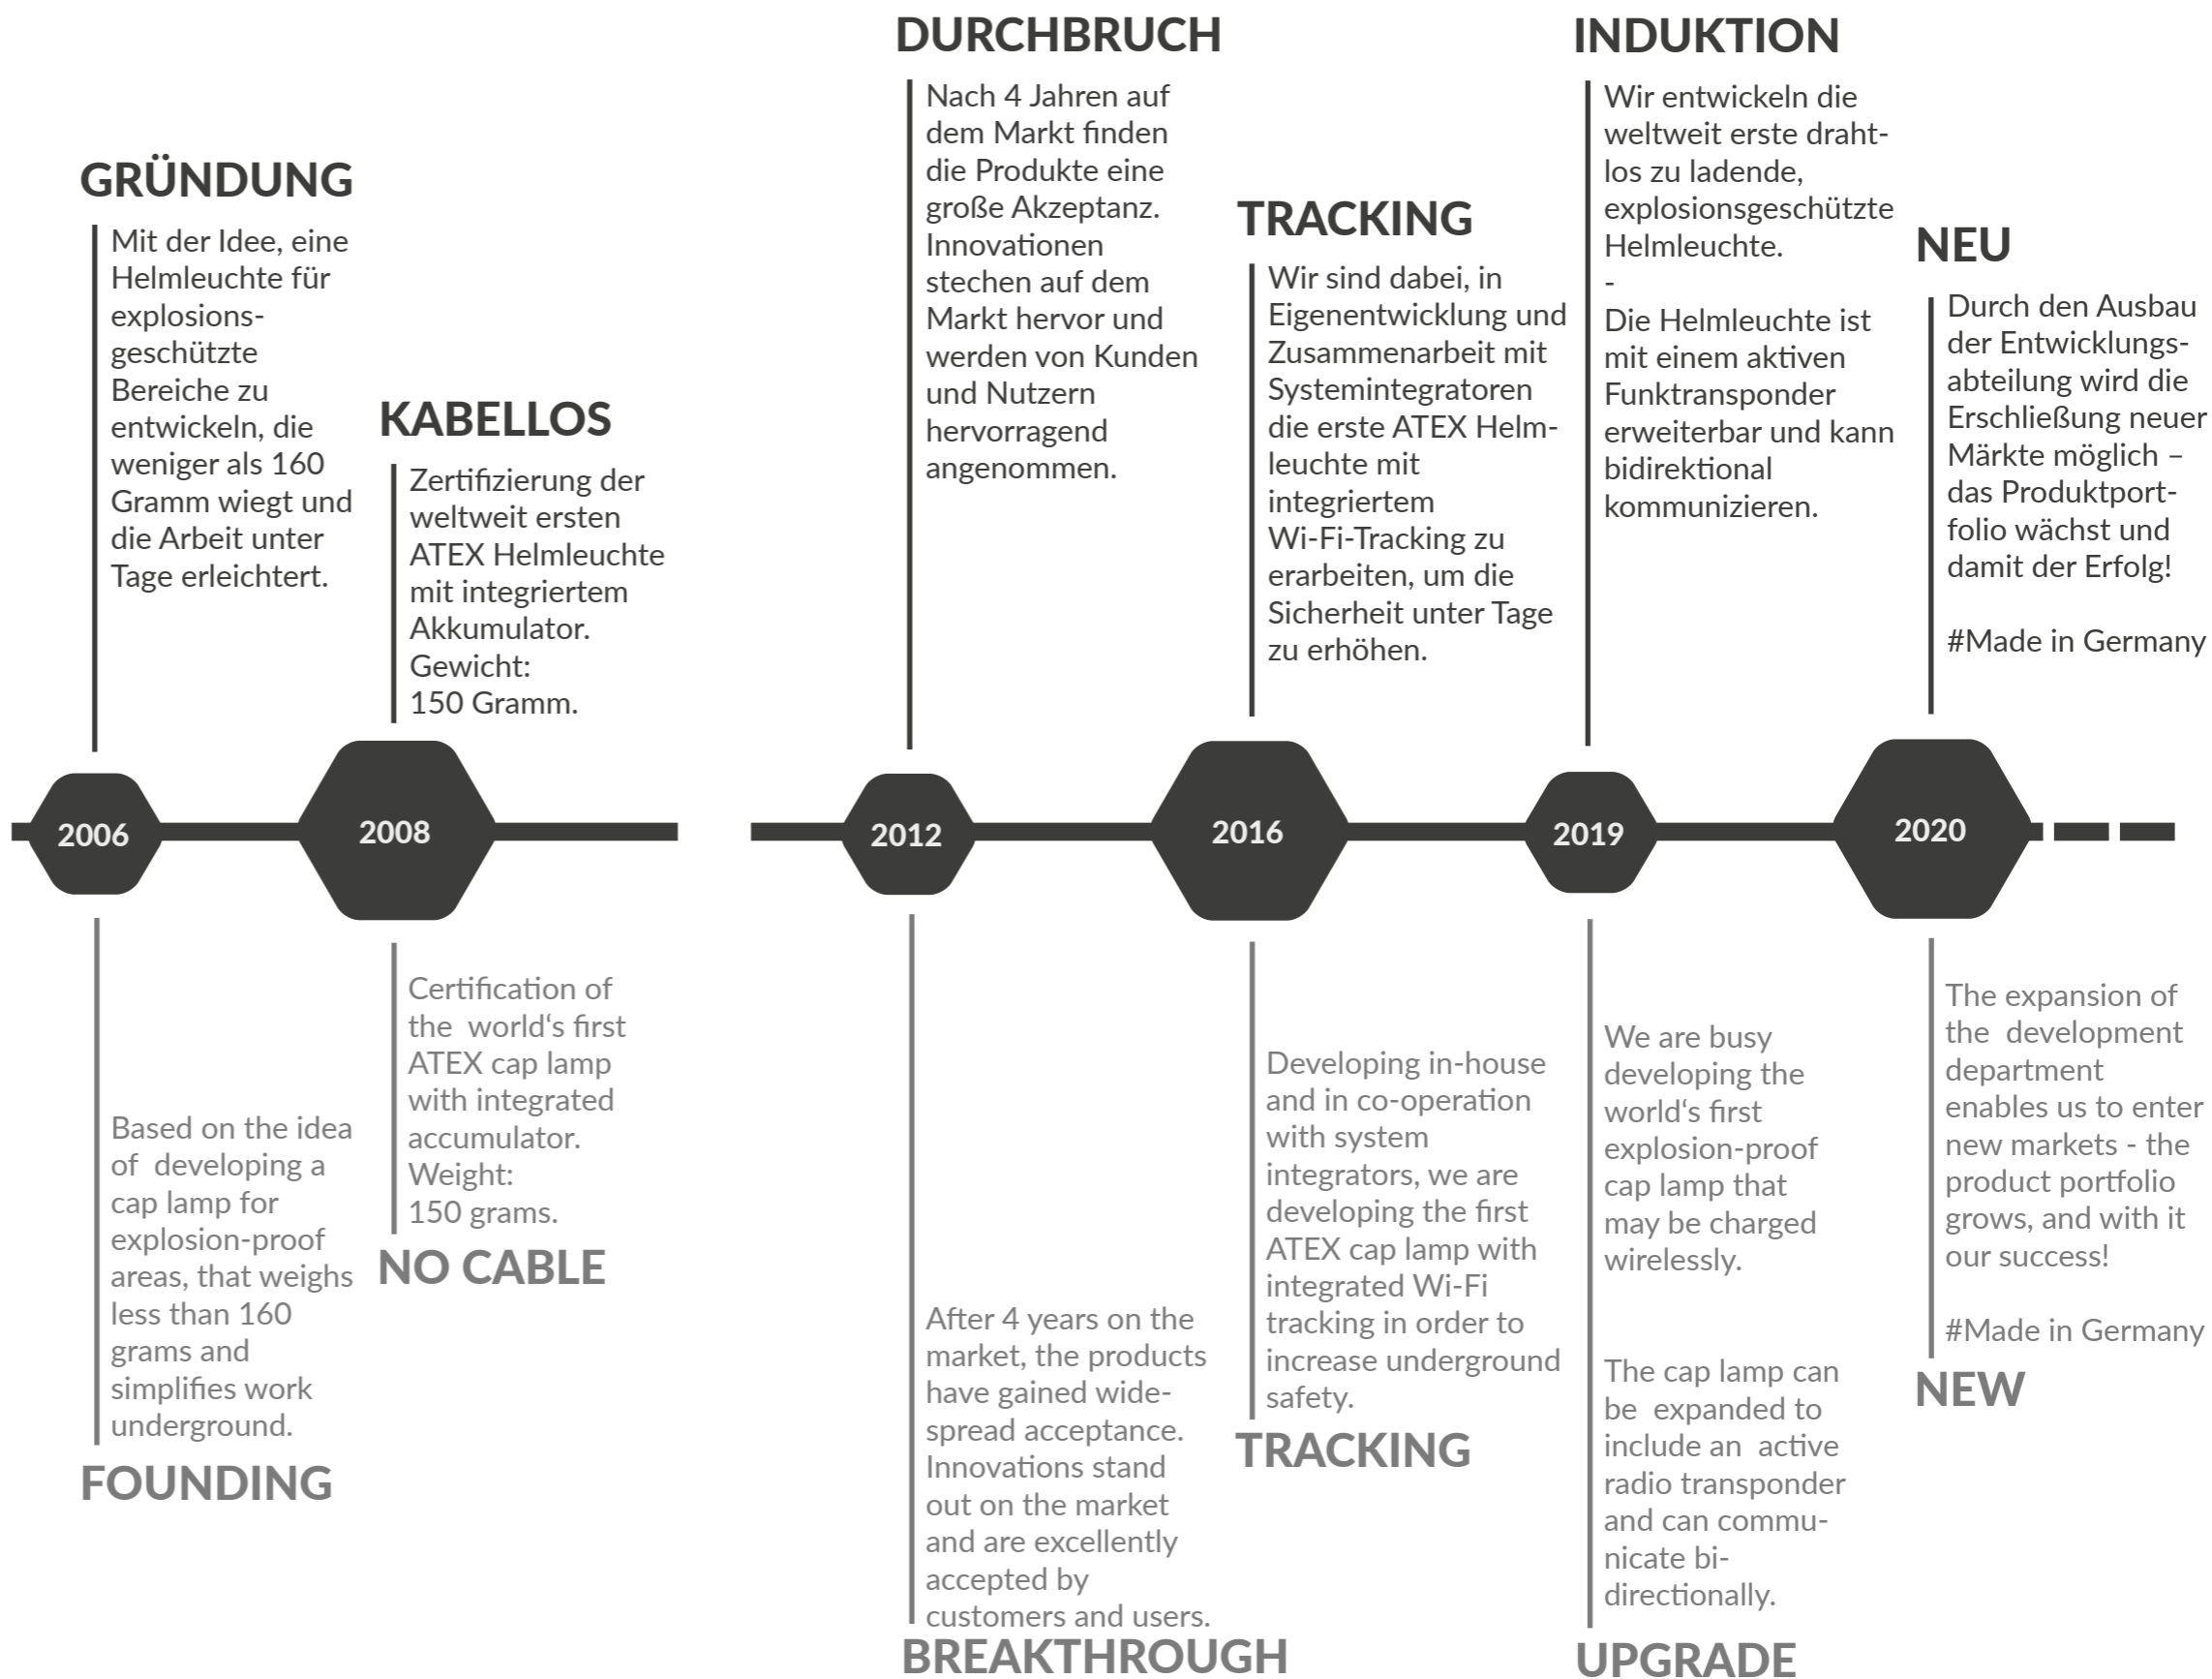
GRÜNDUNG

Mit der Idee, eine Helmleuchte für explosionsgeschützte Bereiche zu entwickeln, die weniger als 160 Gramm wiegt und die Arbeit unter Tage erleichtert.

KABELLOS

Zertifizierung der weltweit ersten ATEX Helmleuchte mit integriertem Akkumulator. Gewicht: 150 Gramm.

DURCHBRUCH

Nach 4 Jahren auf dem Markt finden die Produkte eine große Akzeptanz. Innovationen stechen auf dem Markt hervor und werden von Kunden und Nutzern hervorragend angenommen.

TRACKING

Wir sind dabei, in Eigenentwicklung und Zusammenarbeit mit Systemintegratoren die erste ATEX Helmleuchte mit integriertem Wi-Fi-Tracking zu erarbeiten, um die Sicherheit unter Tage zu erhöhen.

INDUKTION

Wir entwickeln die weltweit erste drahtlos zu ladende, explosionsgeschützte Helmleuchte.
-
Die Helmleuchte ist mit einem aktiven Funktransponder erweiterbar und kann bidirektional kommunizieren.

NEU

Durch den Ausbau der Entwicklungsabteilung wird die Erschließung neuer Märkte möglich – das Produktportfolio wächst und damit der Erfolg!

#Made in Germany

2006 2008 2012 2016 2019 2020

Based on the idea of developing a cap lamp for explosion-proof areas, that weighs less than 160 grams and simplifies work underground.

FOUNDING

Certification of the world‘s first ATEX cap lamp with integrated accumulator. Weight: 150 grams.

NO CABLE

After 4 years on the market, the products have gained widespread acceptance. Innovations stand out on the market and are excellently accepted by customers and users.

BREAKTHROUGH

Developing in-house and in co-operation with system integrators, we are developing the first ATEX cap lamp with integrated Wi-Fi tracking in order to increase underground safety.

TRACKING

We are busy developing the world‘s first explosion-proof cap lamp that may be charged wirelessly.

The cap lamp can be expanded to include an active radio transponder and can communicate bidirectionally.

UPGRADE

The expansion of the development department enables us to enter new markets - the product portfolio grows, and with it our success!

#Made in Germany

NEW